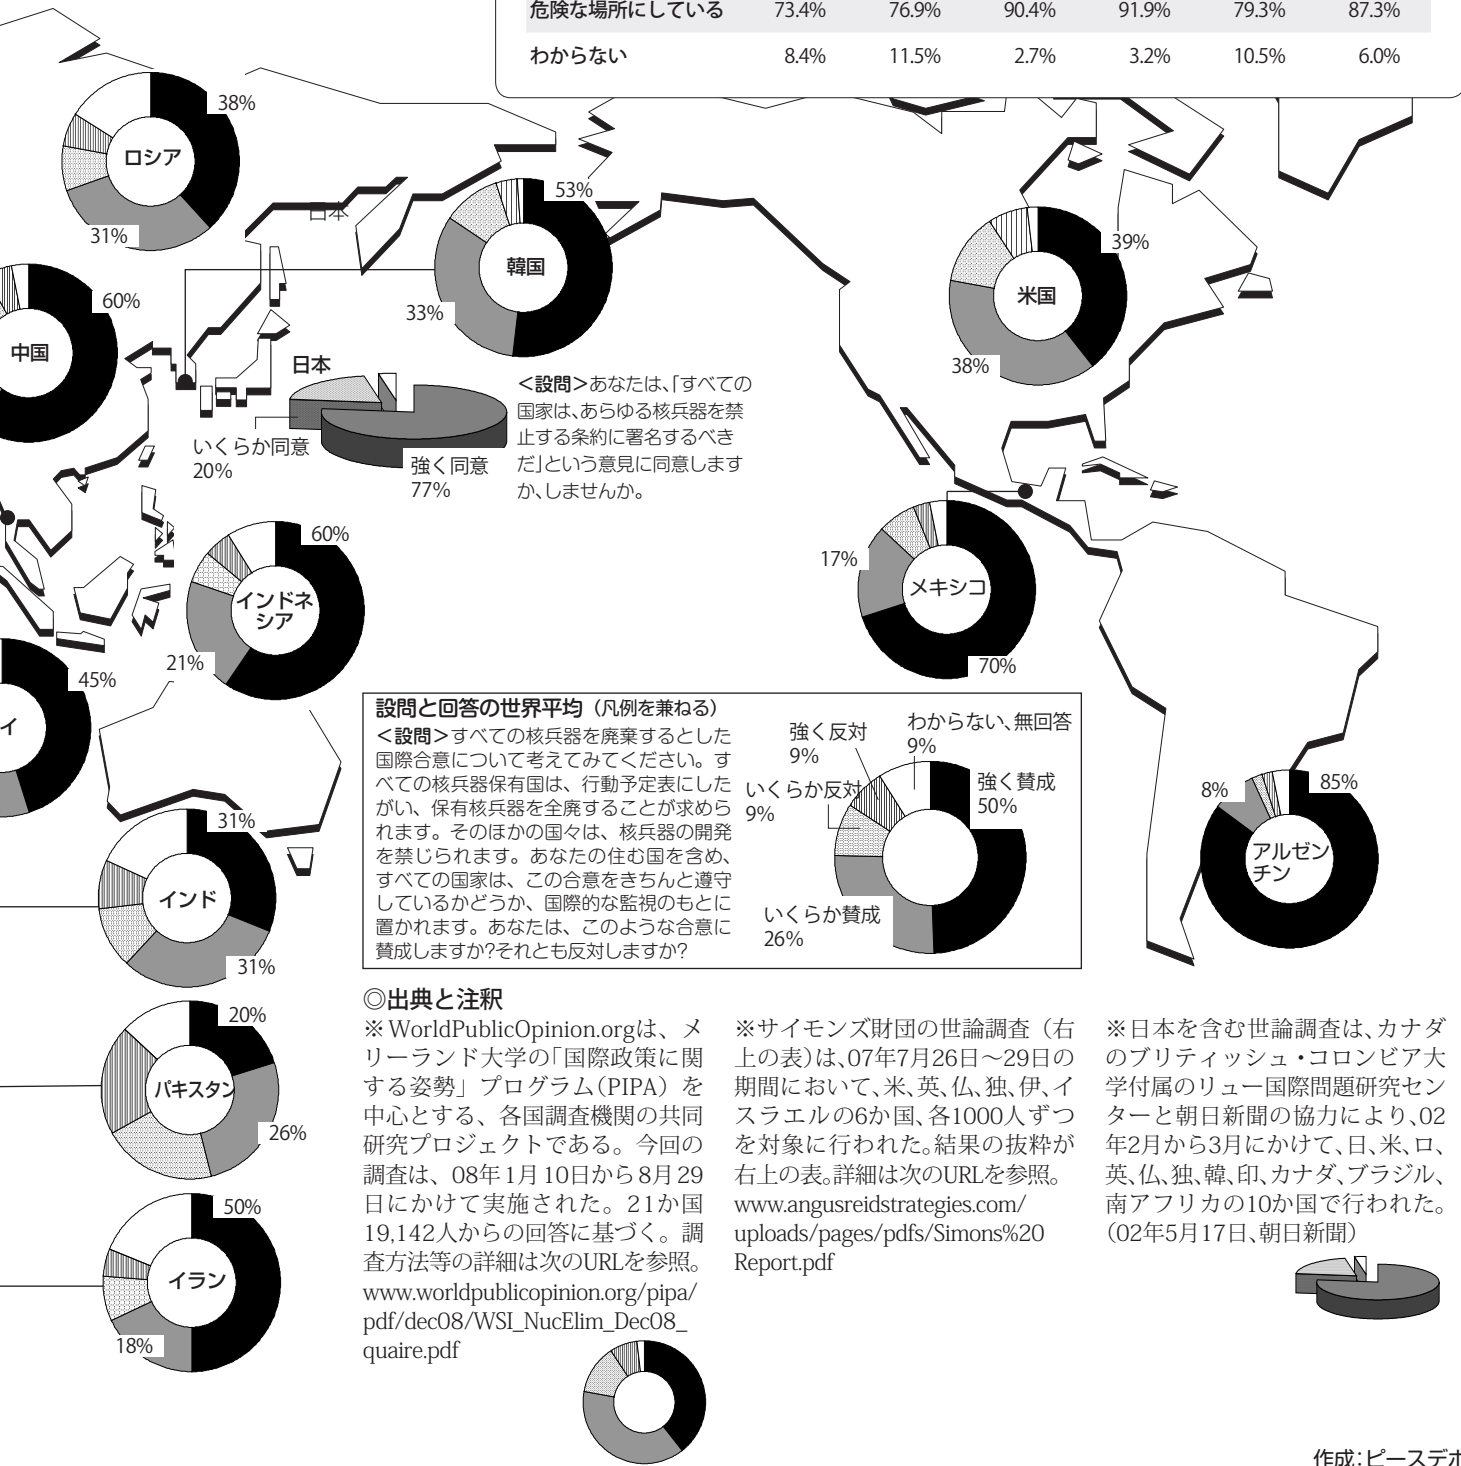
| 危険な場所にしている | 73.4% | 76.9% | 90.4% | 91.9% | 79.3% | 87.3% |
|---|---|---|---|---|---|---|
| わからない | 8.4% | 11.5% | 2.7% | 3.2% | 10.5% | 6.0% |

38%
ロシア
31%

60%
中国

53%
日本
韓国
33%

39%
米国
38%

日本
いくらか同意
20%
強く同意
77%

<設問>あなたは、「すべての国家は、あらゆる核兵器を禁止する条約に署名するべきだ」という意見に同意しますか、しませんか。

17%
メキシコ
70%

60%
インドネシア
21%

45%
イ

設問と回答の世界平均（凡例を兼ねる）
<設問>すべての核兵器を廃棄するとした国際合意について考えてみてください。すべての核兵器保有国は、行動予定表にしたがい、保有核兵器を全廃することが求められます。そのほかの国々は、核兵器の開発を禁じられます。あなたの住む国を含め、すべての国家は、この合意をきちんと遵守しているかどうか、国際的な監視のもとに置かれます。あなたは、このような合意に賛成しますか?それとも反対しますか?

強く反対
9%
わからない、無回答
9%
いくらか反対
9%
強く賛成
50%
いくらか賛成
26%

8%
85%
アルゼンチン

31%
インド
31%

20%
パキスタン
26%

50%
イラン
18%

◎出典と注釈
※WorldPublicOpinion.orgは、メリーランド大学の「国際政策に関する姿勢」プログラム（PIPA）を中心とする、各国調査機関の共同研究プロジェクトである。今回の調査は、08年1月10日から8月29日にかけて実施された。21か国19,142人からの回答に基づく。調査方法等の詳細は次のURLを参照。www.worldpublicopinion.org/pipa/pdf/dec08/WSI_NucElim_Dec08_quaire.pdf

※サイモンズ財団の世論調査（右上の表）は、07年7月26日～29日の期間において、米、英、仏、独、伊、イスラエルの6か国、各1000人ずつを対象に行われた。結果の抜粋が右上の表。詳細は次のURLを参照。www.angusreidstrategies.com/uploads/pages/pdfs/Simons%20Report.pdf

※日本を含む世論調査は、カナダのブリティッシュ・コロンビア大学付属のリュー国際問題研究センターと朝日新聞の協力により、02年2月から3月にかけて、日、米、ロ、英、仏、独、韓、印、カナダ、ブラジル、南アフリカの10か国で行われた。（02年5月17日、朝日新聞）

作成：ピースデポ